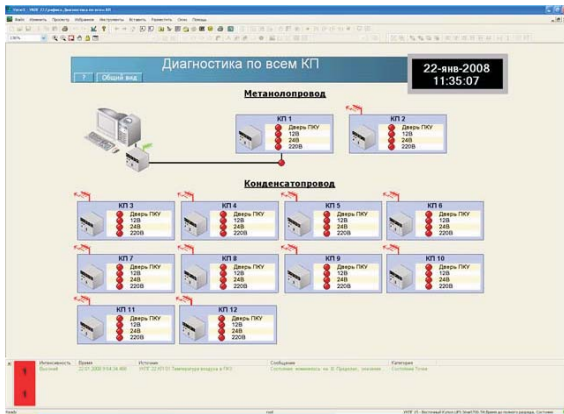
Диагностика по всем КП

Общий вид

22-янв-2008
11:35:07

Метанолопровод

КП 1
Дверь ПКУ
12В
24В
220В

КП 2
Дверь ПКУ
12В
24В
220В

Конденсатопровод

КП 3
Дверь ПКУ
12В
24В
220В

КП 4
Дверь ПКУ
12В
24В
220В

КП 5
Дверь ПКУ
12В
24В
220В

КП 6
Дверь ПКУ
12В
24В
220В

КП 7
Дверь ПКУ
12В
24В
220В

КП 8
Дверь ПКУ
12В
24В
220В

КП 9
Дверь ПКУ
12В
24В
220В

КП 10
Дверь ПКУ
12В
24В
220В

КП 11
Дверь ПКУ
12В
24В
220В

КП 12
Дверь ПКУ
12В
24В
220В

| Интенсивность | Время | Источник | Сообщение | Категория |
|---|---|---|---|---|
| Высокий | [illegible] | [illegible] | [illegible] | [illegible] |

Ready